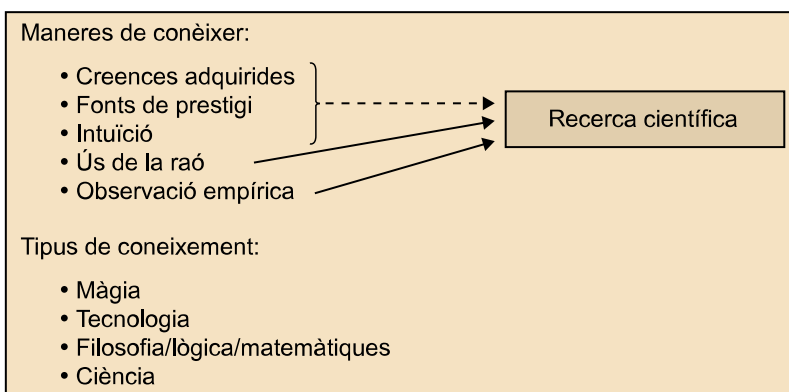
Maneres de conèixer:

• Creences adquirides
• Fonts de prestigi
• Intuïció
• Ús de la raó
• Observació empírica

Recerca científica

Tipus de coneixement:

• Màgia
• Tecnologia
• Filosofia/lògica/matemàtiques
• Ciència